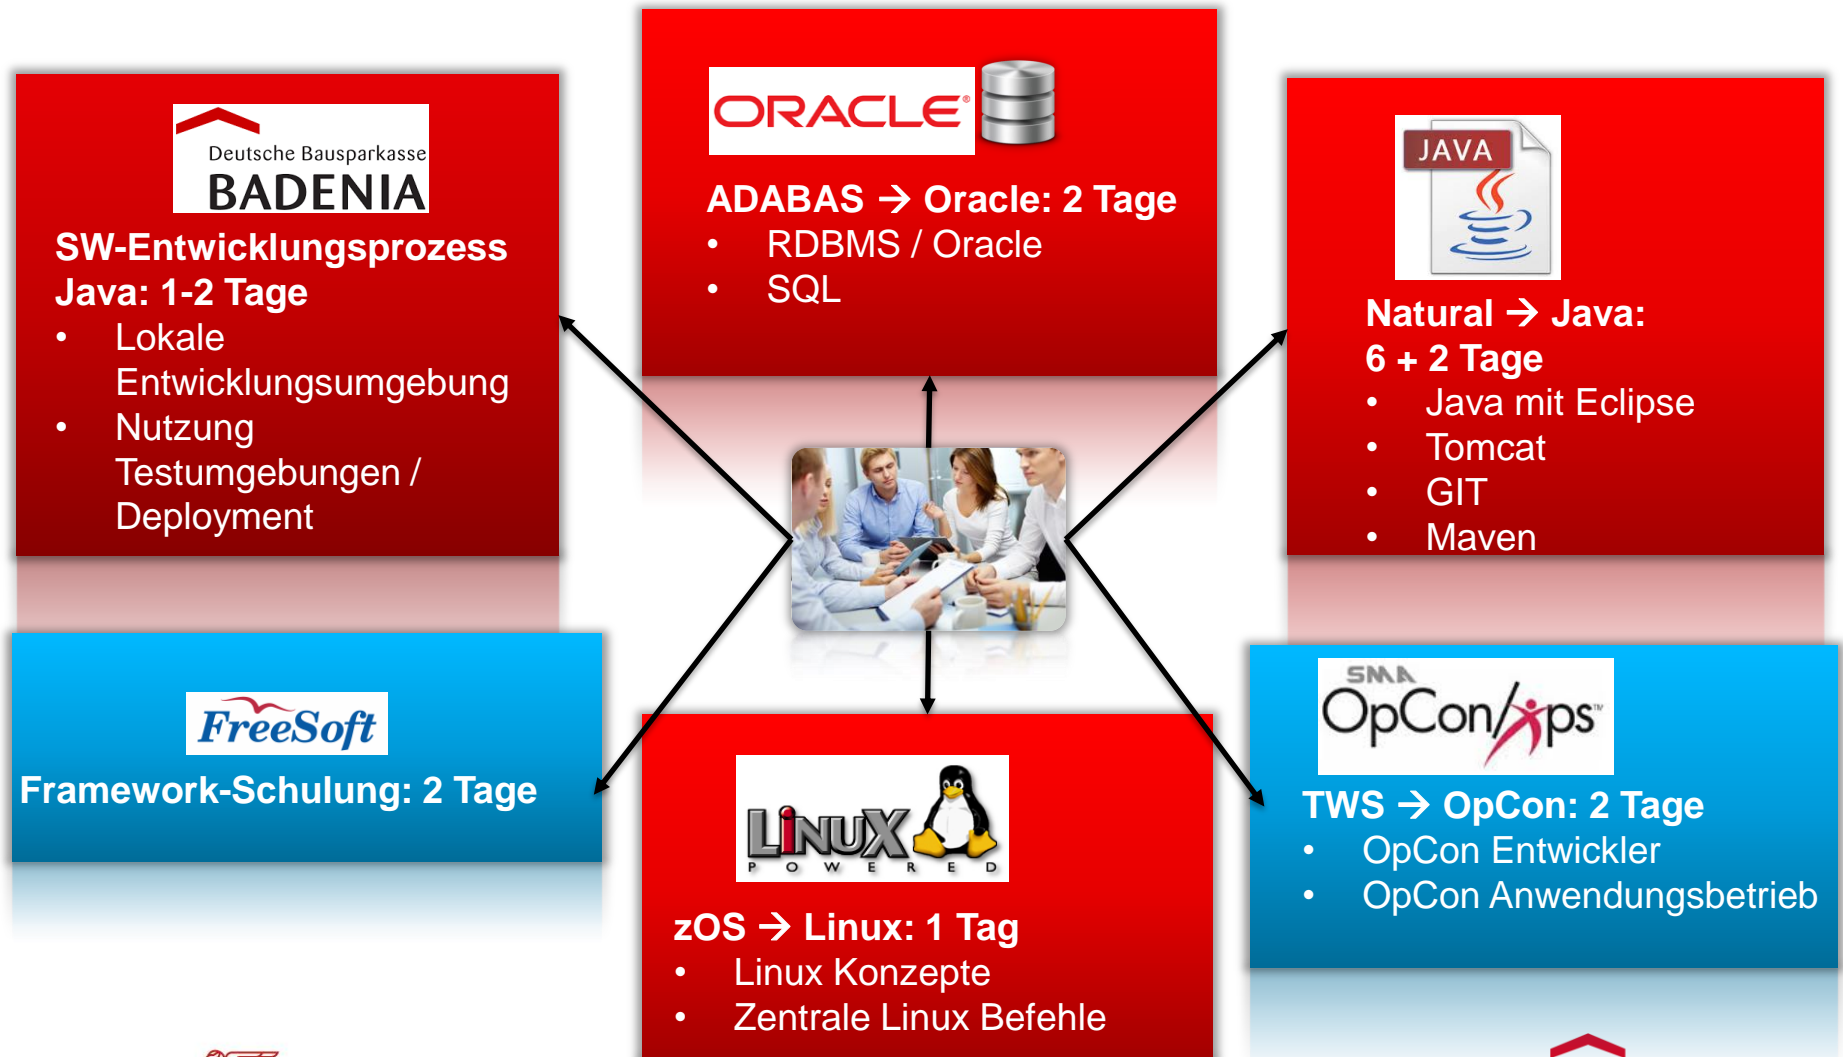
Deutsche Bausparkasse
BADENIA

SW-Entwicklungsprozess Java: 1-2 Tage
• Lokale Entwicklungsumgebung
• Nutzung Testumgebungen / Deployment

ORACLE

ADABAS → Oracle: 2 Tage
• RDBMS / Oracle
• SQL

JAVA

Natural → Java: 6 + 2 Tage
• Java mit Eclipse
• Tomcat
• GIT
• Maven

FreeSoft

Framework-Schulung: 2 Tage

LINUX
POWERED

zOS → Linux: 1 Tag
• Linux Konzepte
• Zentrale Linux Befehle

SMA
OpCon/xps

TWS → OpCon: 2 Tage
• OpCon Entwickler
• OpCon Anwendungsbetrieb